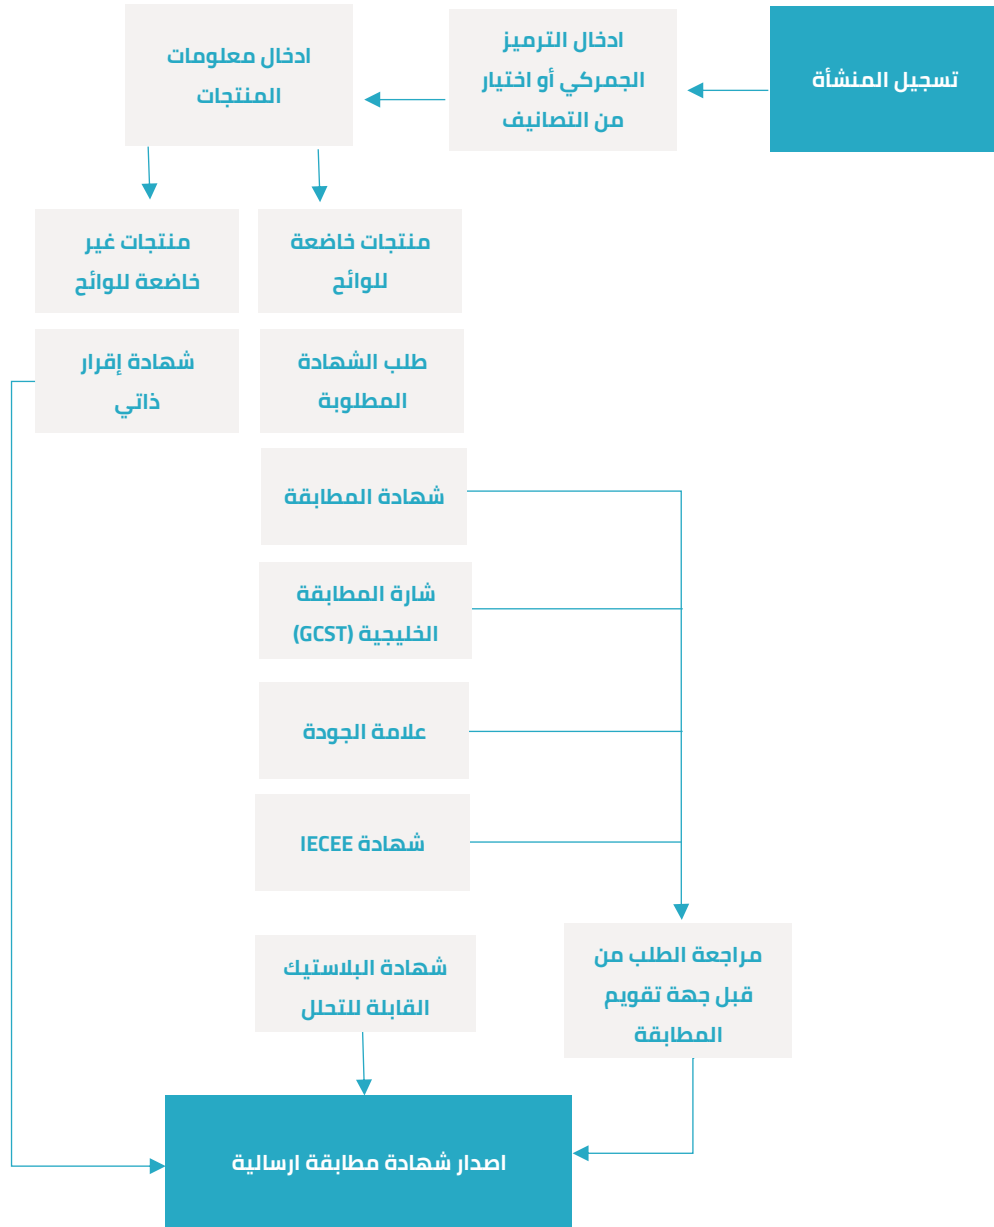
تسجيل المنشأة

ادخال الترميز الجمركي أو اختيار من التصانيف

ادخال معلومات المنتجات

منتجات خاضعة للوائح

منتجات غير خاضعة للوائح

طلب الشهادة المطلوبة

شهادة إقرار ذاتي

شهادة المطابقة

شارة المطابقة الخليجية (GCST)

علامة الجودة

شهادة IECEE

مراجعة الطلب من قبل جهة تقويم المطابقة

شهادة البلاستيك القابلة للتحلل

اصدار شهادة مطابقة ارسالية